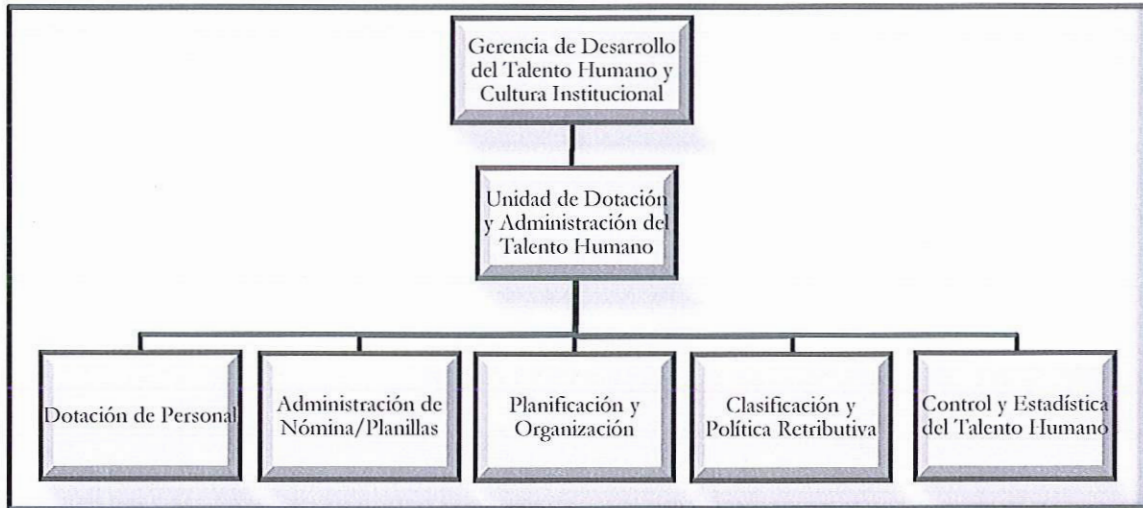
Gerencia de Desarrollo del Talento Humano y Cultura Institucional

Unidad de Dotación y Administración del Talento Humano

Dotación de Personal

Administración de Nómina/Planillas

Planificación y Organización

Clasificación y Política Retributiva

Control y Estadística del Talento Humano